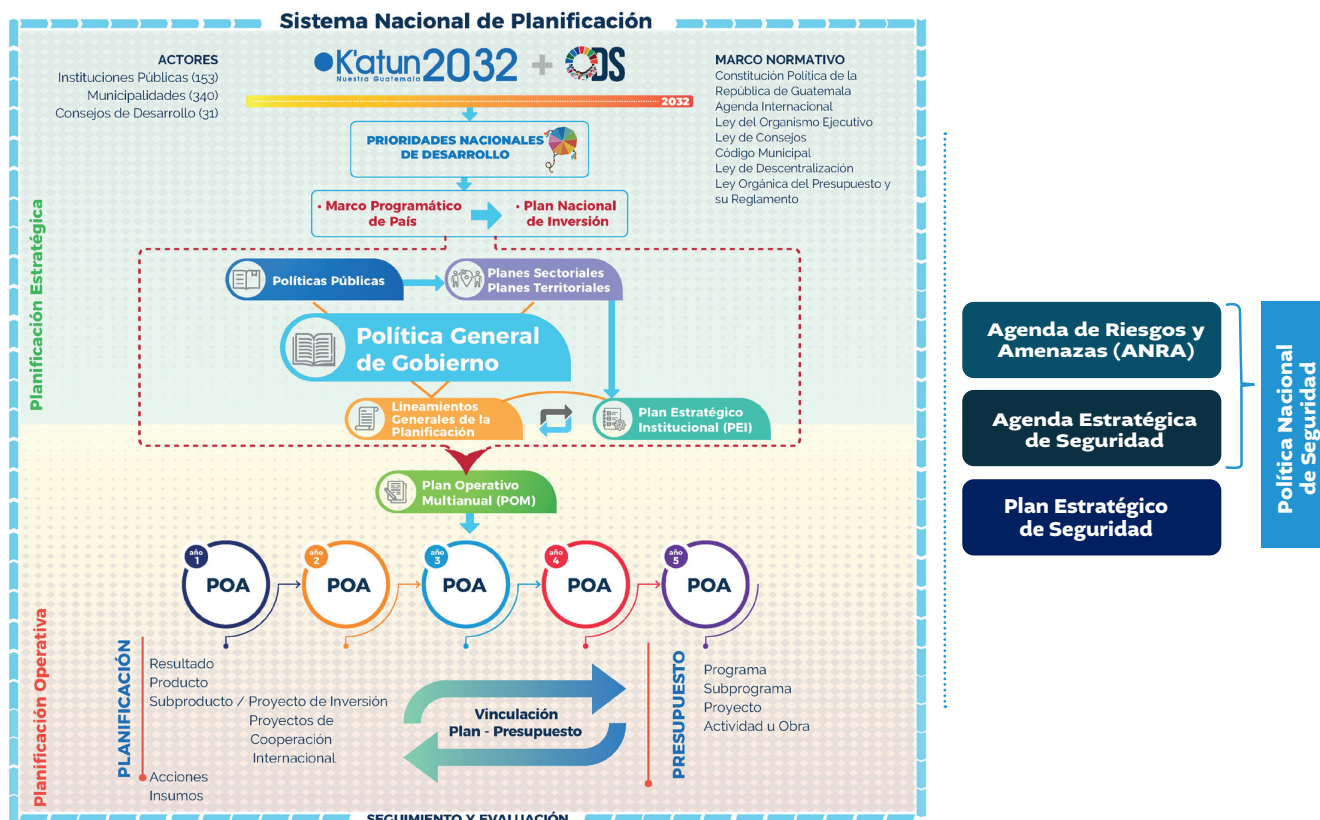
Sistema Nacional de Planificación

ACTORES
Instituciones Públicas (153)
Municipalidades (340)
Consejos de Desarrollo (31)

K'atun Nuestra Guatemala 2032 + ODS

2032

MARCO NORMATIVO
Constitución Política de la República de Guatemala
Agenda Internacional
Ley del Organismo Ejecutivo
Ley de Consejos
Código Municipal
Ley de Descentralización
Ley Orgánica del Presupuesto y su Reglamento

PRIORIDADES NACIONALES DE DESARROLLO

• Marco Programático de País
• Plan Nacional de Inversión

Planificación Estratégica

Políticas Públicas
Planes Sectoriales
Planes Territoriales

Política General de Gobierno

Lineamientos Generales de la Planificación
Plan Estratégico Institucional (PEI)

Plan Operativo Multianual (POM)

año 1 POA
año 2 POA
año 3 POA
año 4 POA
año 5 POA

Planificación Operativa

PLANIFICACIÓN
Resultado
Producto
Subproducto / Proyecto de Inversión
Proyectos de Cooperación Internacional
Acciones
Insumos

Vinculación Plan - Presupuesto

PRESUPUESTO
Programa
Subprograma
Proyecto
Actividad u Obra

SEGUIMIENTO Y EVALUACIÓN

Agenda de Riesgos y Amenazas (ANRA)
Agenda Estratégica de Seguridad
Plan Estratégico de Seguridad

Política Nacional de Seguridad